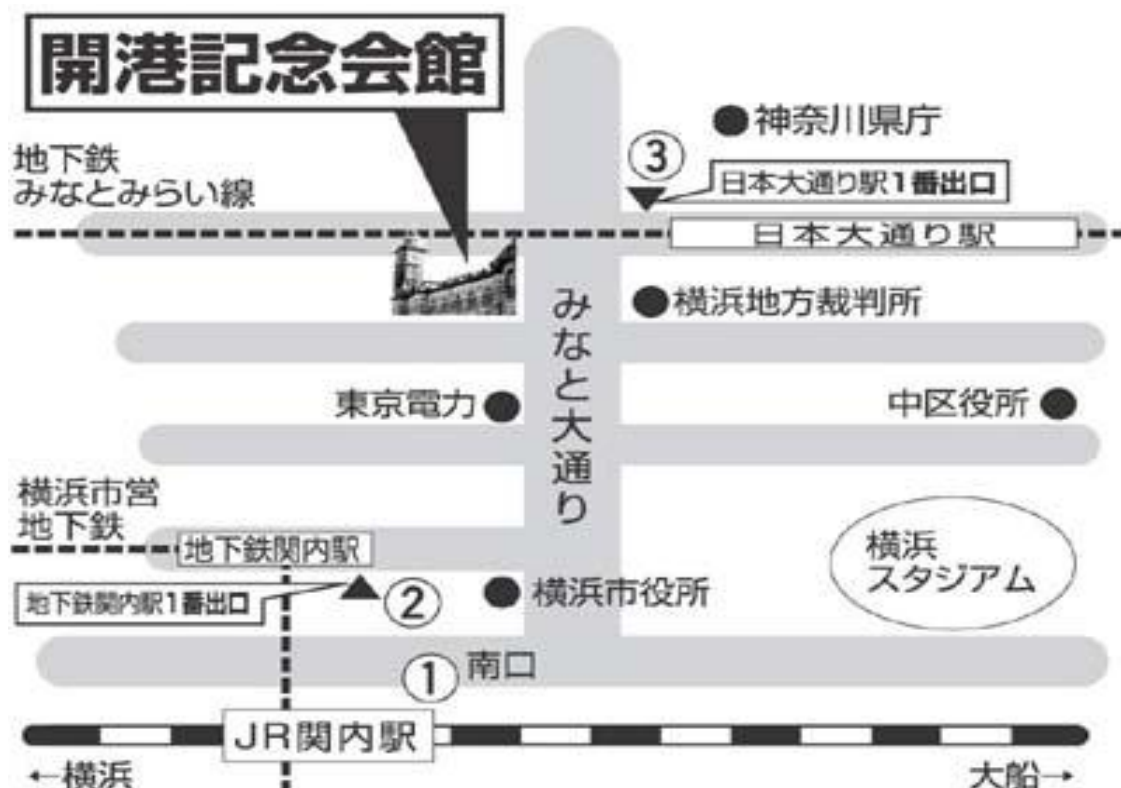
開港記念会館

神奈川県庁

地下鉄
みなとみらい線

③

日本大通り駅1番出口

日本大通り駅

みなと大通り

横浜地方裁判所

東京電力

中区役所

横浜市営
地下鉄

地下鉄関内駅

横浜
スタジアム

地下鉄関内駅1番出口

②

横浜市役所

①

南口

JR関内駅

←横浜

大船→